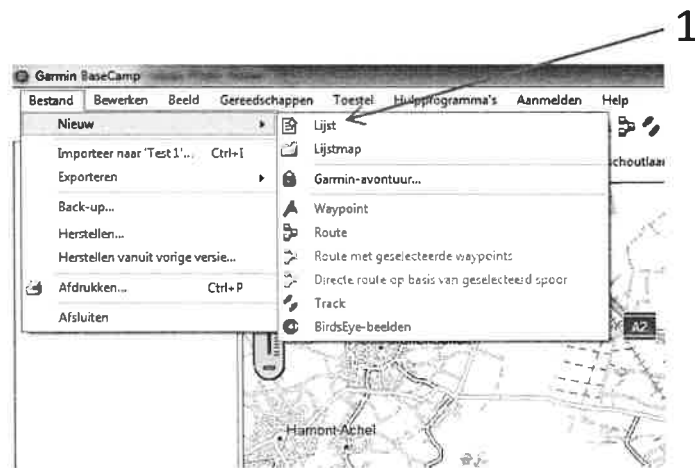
1

Garmin BaseCamp

Bestand Bewerken Beeld Gereedschappen Toestel Hulpprogramma's Aanmelden Help

Nieuw
Importeer naar 'Test 1'... Ctrl+I
Exporteren
Back-up...
Herstellen...
Herstellen vanuit vorige versie...
Afdrukken... Ctrl+P
Afsluiten

Lijst
Lijstmap
Garmin-avontuur...
Waypoint
Route
Route met geselecteerde waypoints
Directe route op basis van geselecteerd spoor
Track
BirdsEye-beelden

schoutlaa

A2

Hamont-Achel